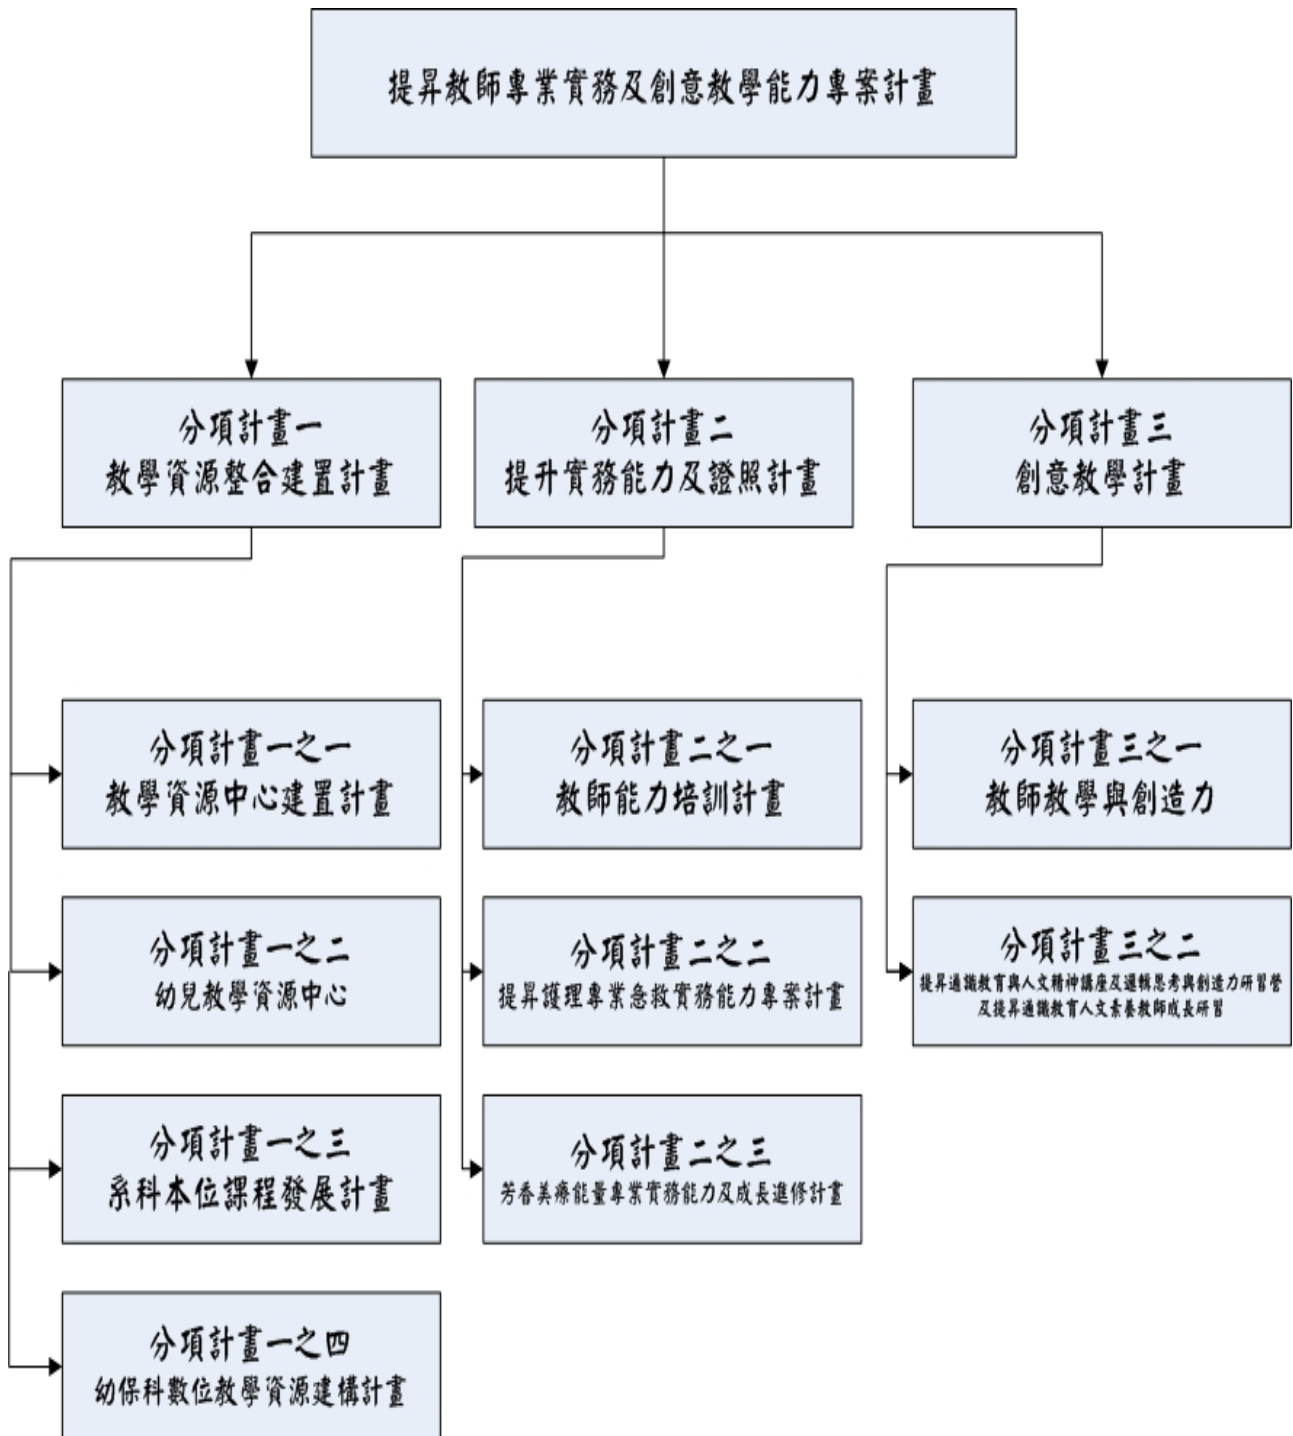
提昇教師專業實務及創意教學能力專案計畫

分項計畫一
教學資源整合建置計畫

分項計畫二
提升實務能力及證照計畫

分項計畫三
創意教學計畫

分項計畫一之一
教學資源中心建置計畫

分項計畫一之二
幼兒教學資源中心

分項計畫一之三
系科本位課程發展計畫

分項計畫一之四
幼保科數位教學資源建構計畫

分項計畫二之一
教師能力培訓計畫

分項計畫二之二
提昇護理專業急救實務能力專案計畫

分項計畫二之三
芳香美療能量專業實務能力及成長進修計畫

分項計畫三之一
教師教學與創造力

分項計畫三之二
提昇通識教育與人文精神講座及邏輯思考與創造力研習營及提昇通識教育人文素養教師成長研習